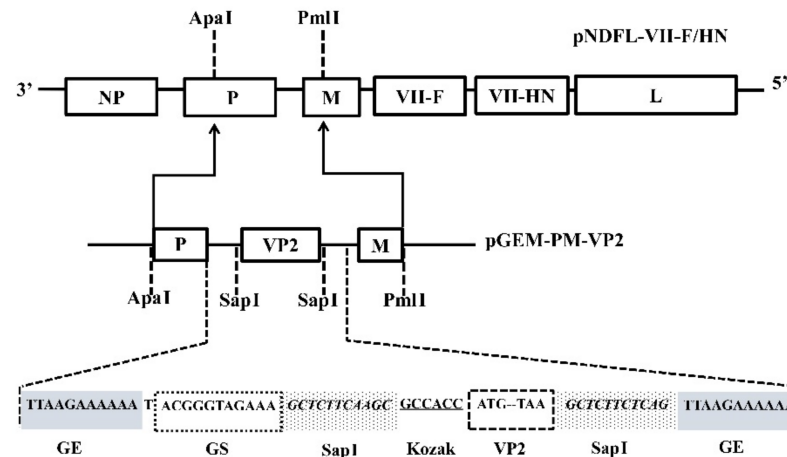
ApaI
PmlI
pNDFL-VII-F/HN
3'
NP
P
M
VII-F
VII-HN
L
5'

P
VP2
M
pGEM-PM-VP2
ApaI
SapI
SapI
PmlI

TTAAGAAAAAA T
ACGGGTAGAAA
GCTCTTCAAGC
GCCACC
ATG--TAA
GCTCTTCTCAG
TTAAGAAAAA
GE
GS
SapI
Kozak
VP2
SapI
GE